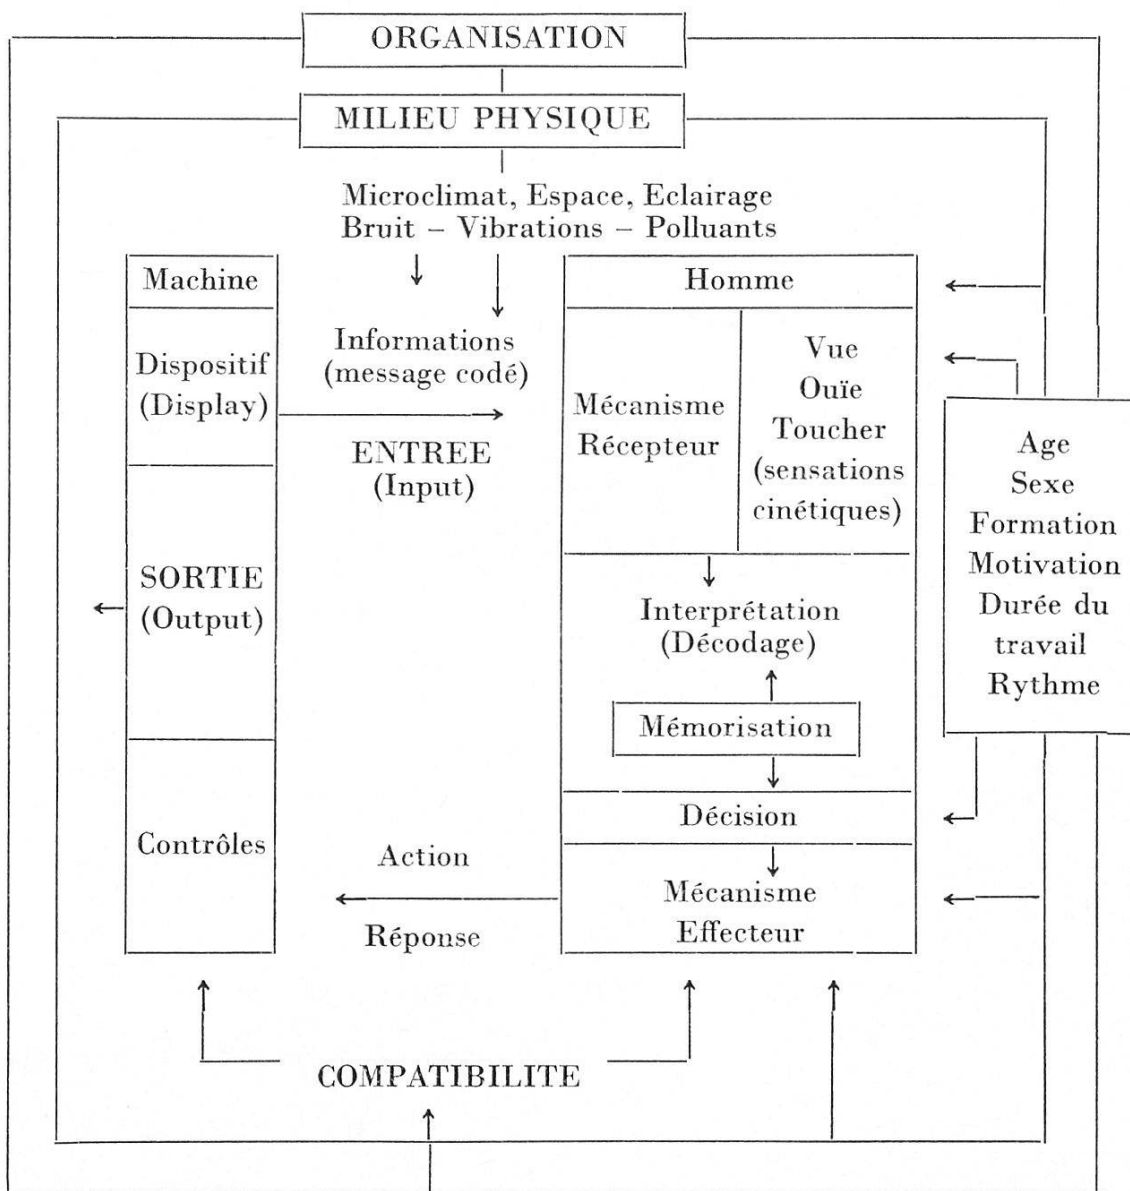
ORGANISATION

MILIEU PHYSIQUE

Microclimat, Espace, Eclairage
Bruit – Vibrations – Polluants

Machine

Dispositif (Display)

SORTIE (Output)

Contrôles

Informations (message codé)

ENTREE (Input)

Action

Réponse

Homme

Mécanisme Récepteur

Vue
Ouïe
Toucher
(sensations cinétiques)

Interprétation (Décodage)

Mémorisation

Décision

Mécanisme Effecteur

Age
Sexe
Formation
Motivation
Durée du travail
Rythme

COMPATIBILITE